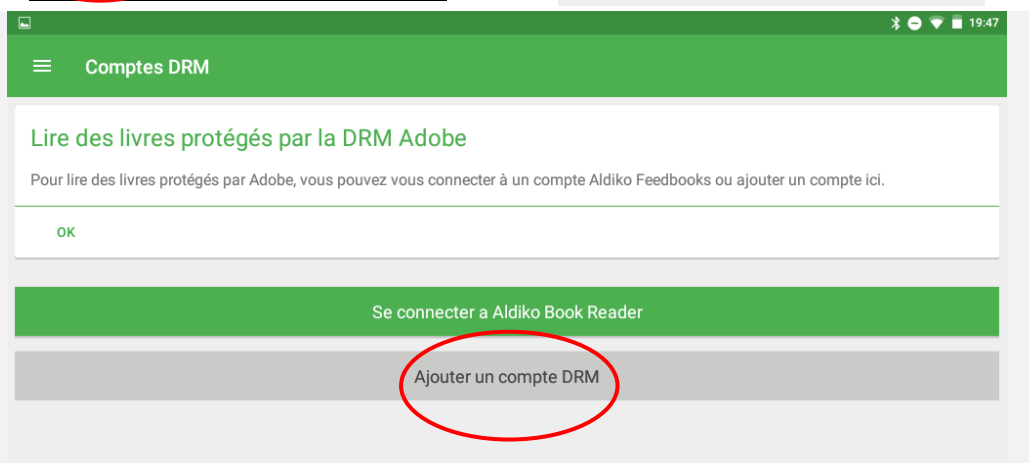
19:47

Comptes DRM

Lire des livres protégés par la DRM Adobe

Pour lire des livres protégés par Adobe, vous pouvez vous connecter à un compte Aldiko Feedbooks ou ajouter un compte ici.

OK

Se connecter a Aldiko Book Reader

Ajouter un compte DRM